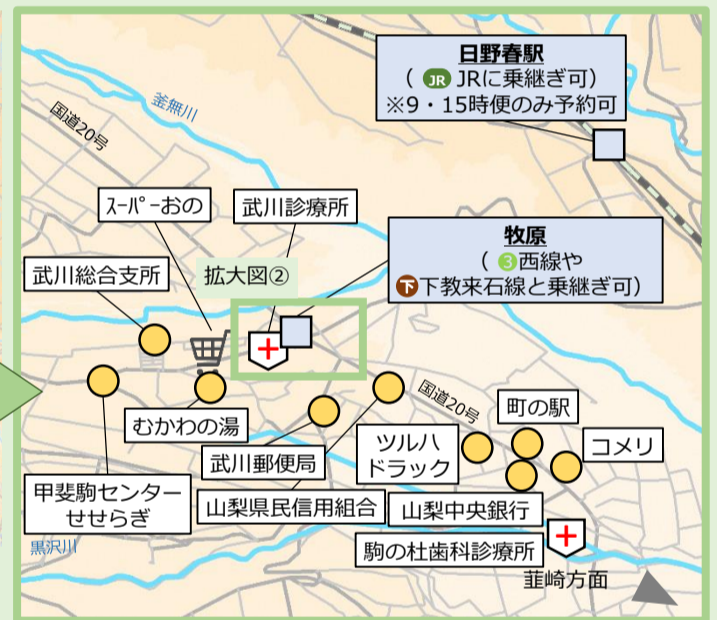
日野春駅
（ JR JRに乗継ぎ可）
※9・15時便のみ予約可

国道20号

釜無川

ｽｰﾊﾟｰおの

武川診療所

武川総合支所

拡大図②

牧原
（ 3 西線や
下 下教来石線と乗継ぎ可）

国道20号

むかわの湯

町の駅

武川郵便局

ツルハドラック

コメリ

甲斐駒センターせせらぎ

山梨県民信用組合

山梨中央銀行

黒沢川

駒の杜歯科診療所

韮崎方面